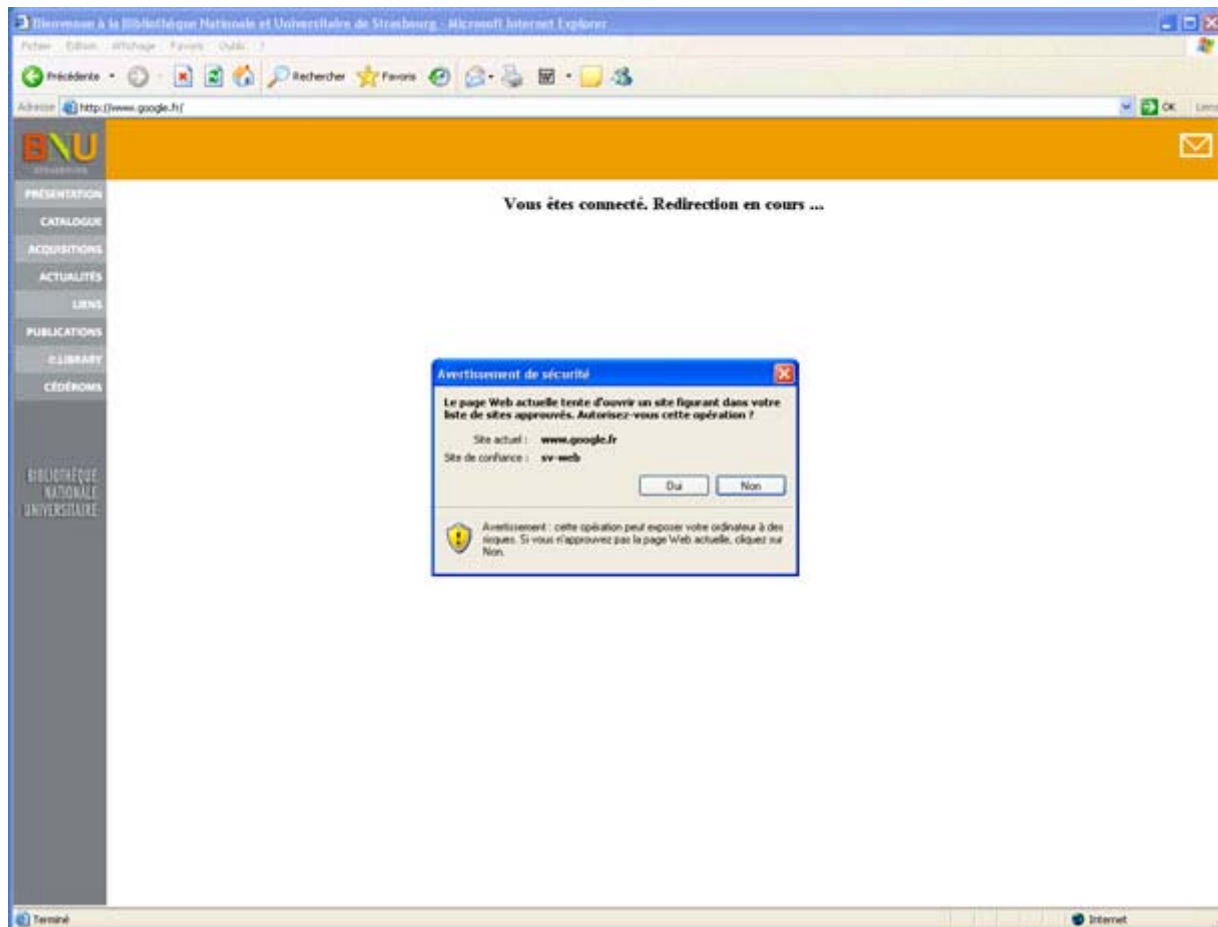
Bienvenue à la Bibliothèque Nationale et Universitaire de Strasbourg - Microsoft Internet Explorer

Fichier Edition Affichage Favoris Outils ?

Précédente Rechercher Favoris

Adresse http://www.google.fr/

OK Liens

BNU

STRASBOURG

PRÉSENTATION

CATALOGUE

ACQUISITIONS

ACTUALITÉS

LIENS

PUBLICATIONS

E-LIBRARY

CÉDÉROMS

BIBLIOTHÈQUE NATIONALE UNIVERSITAIRE

Vous êtes connecté. Redirection en cours ...

Avertissement de sécurité

Le page Web actuelle tente d'ouvrir un site figurant dans votre liste de sites approuvés. Autorisez-vous cette opération ?

Site actuel : www.google.fr

Site de confiance : sv-web

Oui

Non

Avertissement : cette opération peut exposer votre ordinateur à des risques. Si vous n'approuvez pas la page Web actuelle, cliquez sur Non.

Terminé

Internet